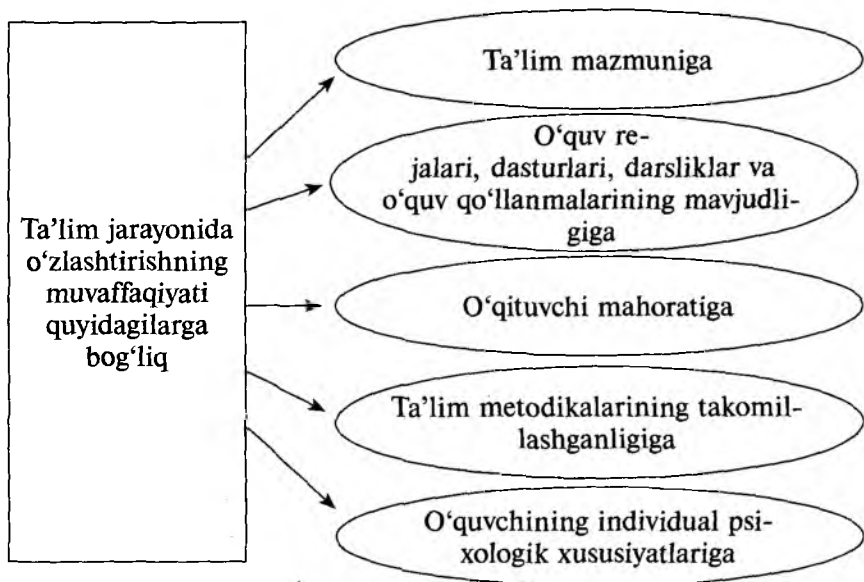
Ta'lim jarayonida o'zlashtirishning muvaffaqiyati quyidagilarga bog'liq

Ta'lim mazmuniga

O'quv rejalari, dasturlari, darsliklar va o'quv qo'llanmalarining mavjudligiga

O'qituvchi mahoratiga

Ta'lim metodikalarining takomillashganligiga

O'quvchining individual psixologik xususiyatlariga